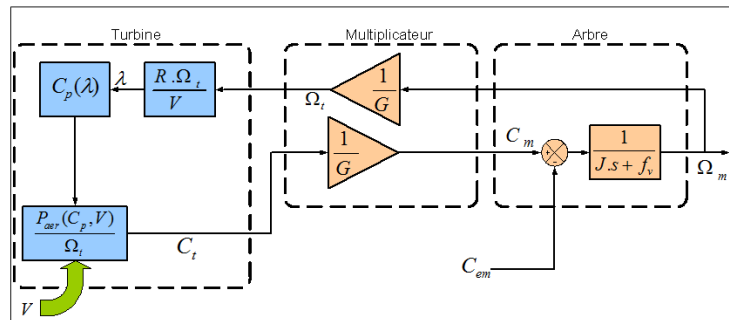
Turbine

Multiplicateur

Arbre

$C_p(\lambda)$

$\lambda$

$\frac{R.\Omega_t}{V}$

$\Omega_t$

$\frac{1}{G}$

$\frac{1}{G}$

$C_m$

+

-

$\frac{1}{J.s+f_v}$

$\Omega_m$

$\frac{P_{aer}(C_p,V)}{\Omega_t}$

$C_t$

$C_{em}$

$V$